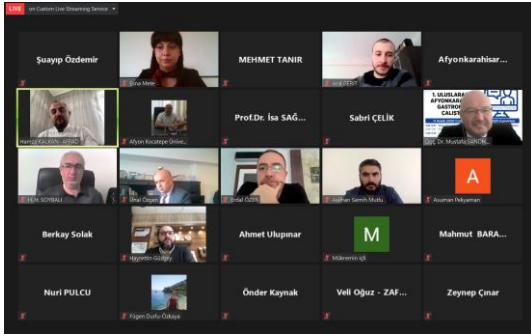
LIVE on Custom Live Streaming Service

Şuayip Özdemir

Esra Mete

MEHMET TANIR

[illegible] ÇELEBİ

Afyonkarahisar...

Hamza KALKAN - AFYAD

Afyon Kocatepe Üniver...

Prof.Dr. İsa SAĞ...

Sabri ÇELİK

1. ULUSLARA AFYONKARA GASTRO ÇALIŞ

Doç. Dr. Mustafa SANDIK...

H. M. SOYBALI

Ünal Özgen

Erdal ÖZER

Asuman Semih Mutlu

A

Asuman Pekyaman

Berkay Solak

Hayrettin Güldeş...

Ahmet Ulupınar

M

Mükremin İçli

Mahmut BARA...

Nuri PULCU

Fügen Durlu Özkaya

Önder Kaynak

Veli Oğuz - ZAF...

Zeynep Çınar